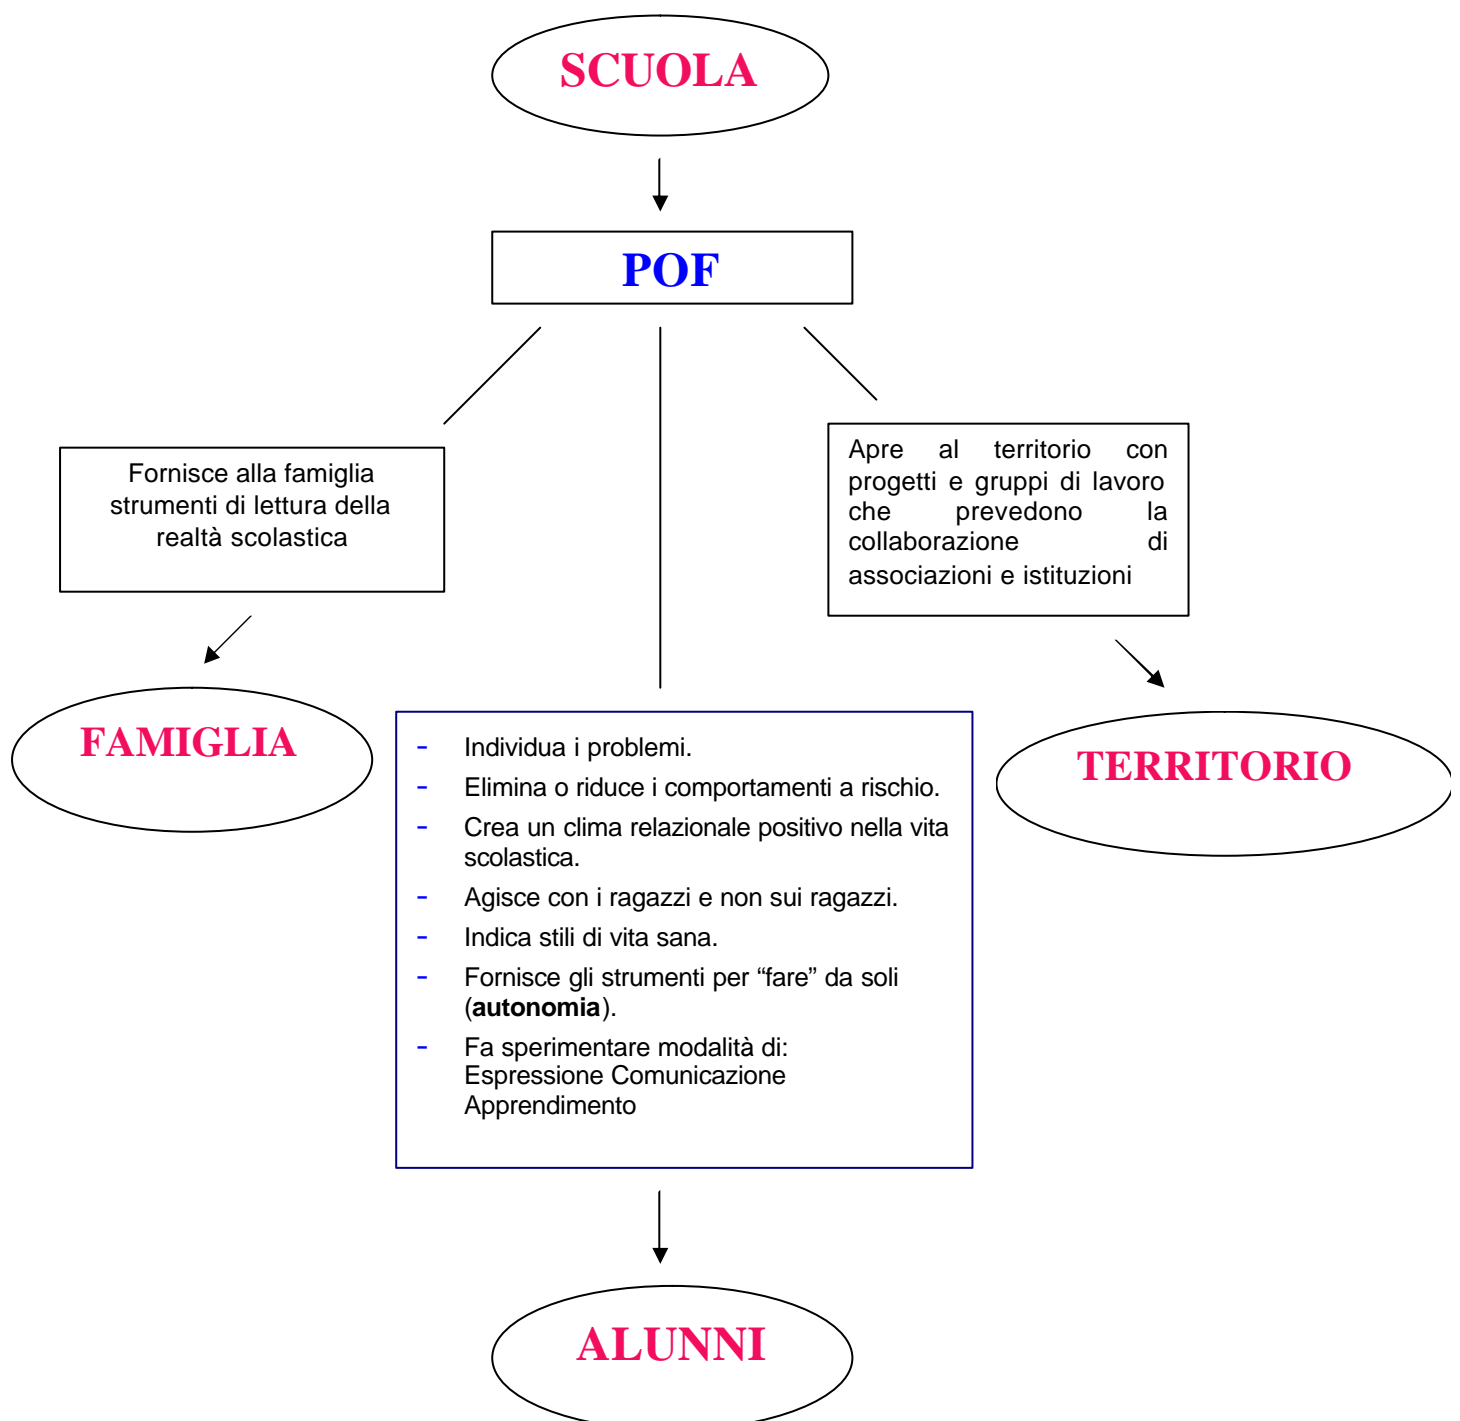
SCUOLA

POF

Fornisce alla famiglia strumenti di lettura della realtà scolastica

Apre al territorio con progetti e gruppi di lavoro che prevedono la collaborazione di associazioni e istituzioni

FAMIGLIA

- Individua i problemi.
- Elimina o riduce i comportamenti a rischio.
- Crea un clima relazionale positivo nella vita scolastica.
- Agisce con i ragazzi e non sui ragazzi.
- Indica stili di vita sana.
- Fornisce gli strumenti per “fare” da soli (**autonomia**).
- Fa sperimentare modalità di: Espressione Comunicazione Apprendimento

TERRITORIO

ALUNNI